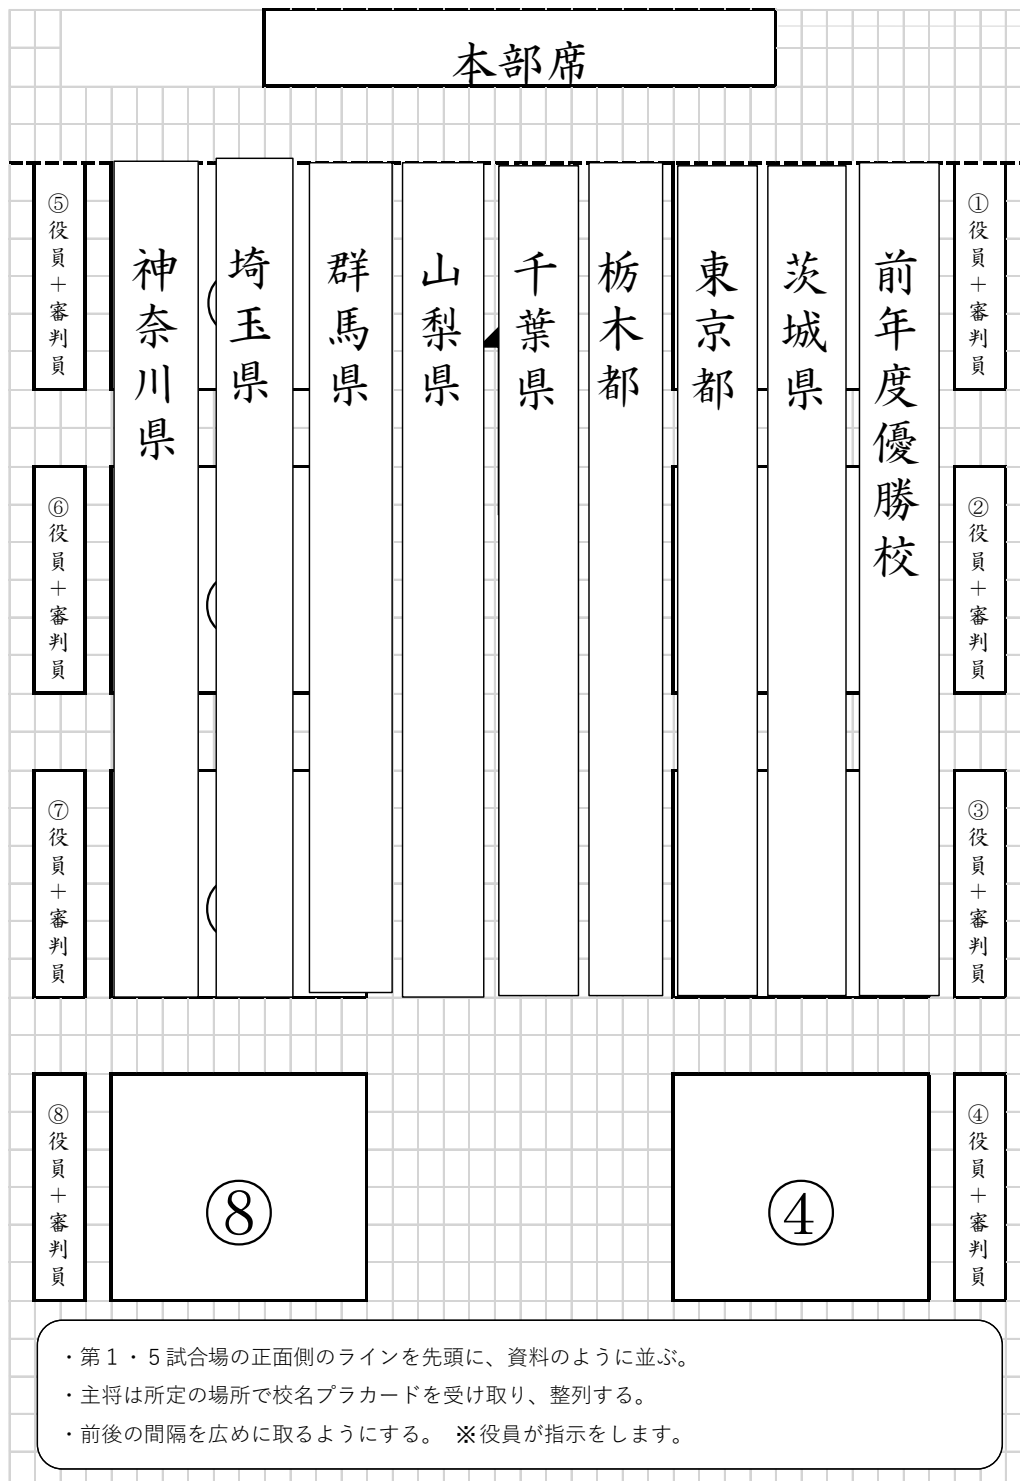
本部席

⑤役員+審判員

神奈川県

埼玉県

群馬県

山梨県

千葉県

栃木都

東京都

茨城県

前年度優勝校

①役員+審判員

⑥役員+審判員

②役員+審判員

⑦役員+審判員

③役員+審判員

⑧役員+審判員

⑧

④

④役員+審判員

・第1・5試合場の正面側のラインを先頭に、資料のように並ぶ。
・主将は所定の場所で校名プラカードを受け取り、整列する。
・前後の間隔を広めに取るようにする。 ※役員が指示をします。